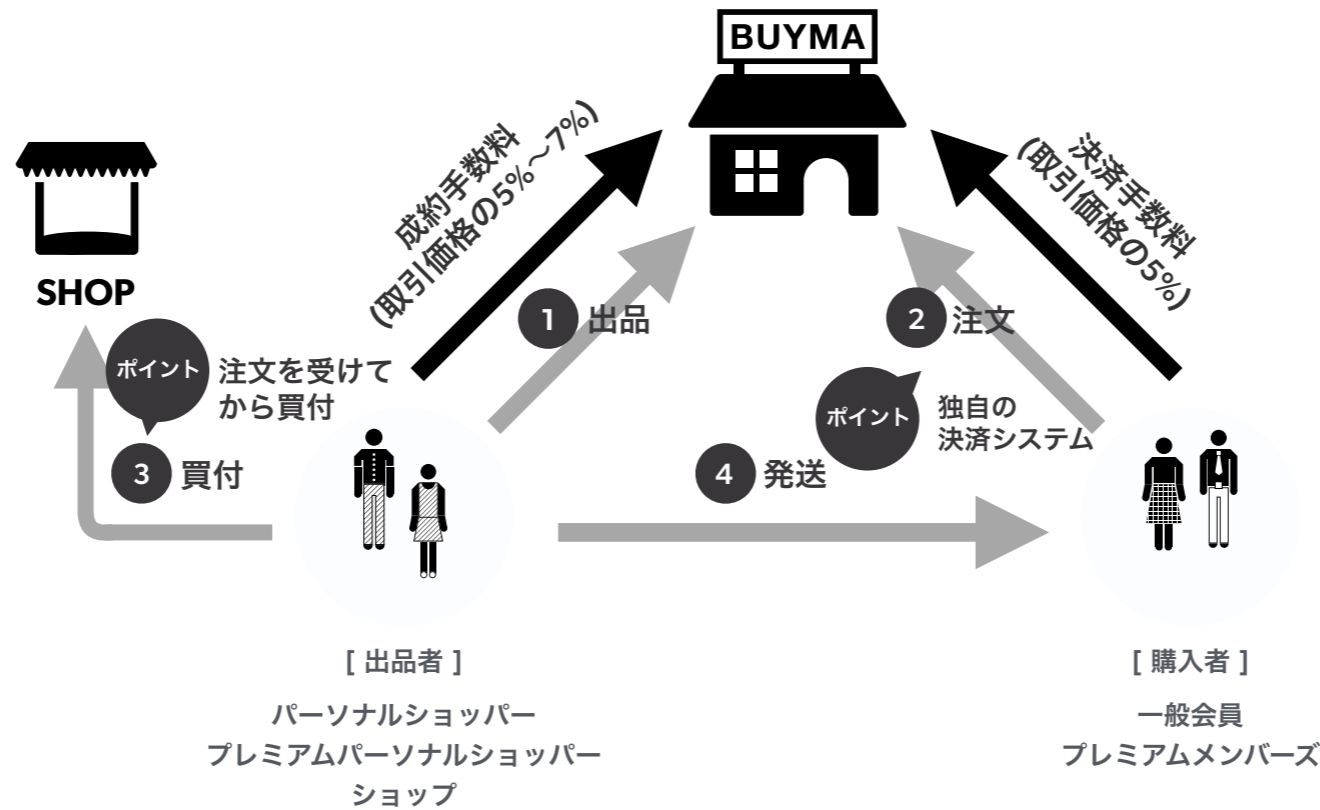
BUYMA

SHOP

成約手数料
(取引価格の5%〜7%)

決済手数料
(取引価格の5%)

1 出品

2 注文

ポイント 注文を受けてから買付

3 買付

ポイント 独自の決済システム

4 発送

[ 出品者 ]

パーソナルショッパー
プレミアムパーソナルショッパー
ショップ

[ 購入者 ]

一般会員
プレミアムメンバーズ